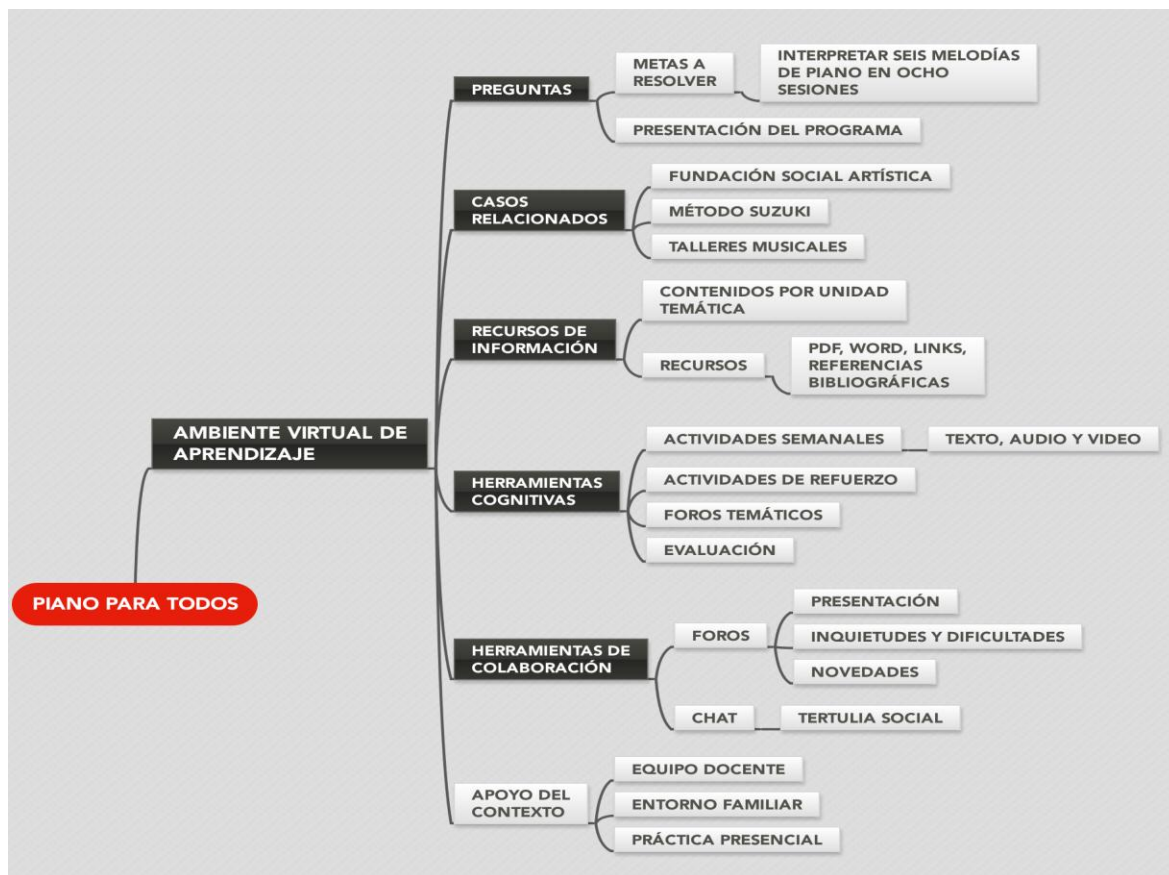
PIANO PARA TODOS

AMBIENTE VIRTUAL DE APRENDIZAJE

PREGUNTAS

METAS A RESOLVER

INTERPRETAR SEIS MELODÍAS DE PIANO EN OCHO SESIONES

PRESENTACIÓN DEL PROGRAMA

CASOS RELACIONADOS

FUNDACIÓN SOCIAL ARTÍSTICA

MÉTODO SUZUKI

TALLERES MUSICALES

RECURSOS DE INFORMACIÓN

CONTENIDOS POR UNIDAD TEMÁTICA

RECURSOS

PDF, WORD, LINKS, REFERENCIAS BIBLIOGRÁFICAS

HERRAMIENTAS COGNITIVAS

ACTIVIDADES SEMANALES

TEXTO, AUDIO Y VIDEO

ACTIVIDADES DE REFUERZO

FOROS TEMÁTICOS

EVALUACIÓN

HERRAMIENTAS DE COLABORACIÓN

FOROS

PRESENTACIÓN

INQUIETUDES Y DIFICULTADES

NOVEDADES

CHAT

TERTULIA SOCIAL

APOYO DEL CONTEXTO

EQUIPO DOCENTE

ENTORNO FAMILIAR

PRÁCTICA PRESENCIAL